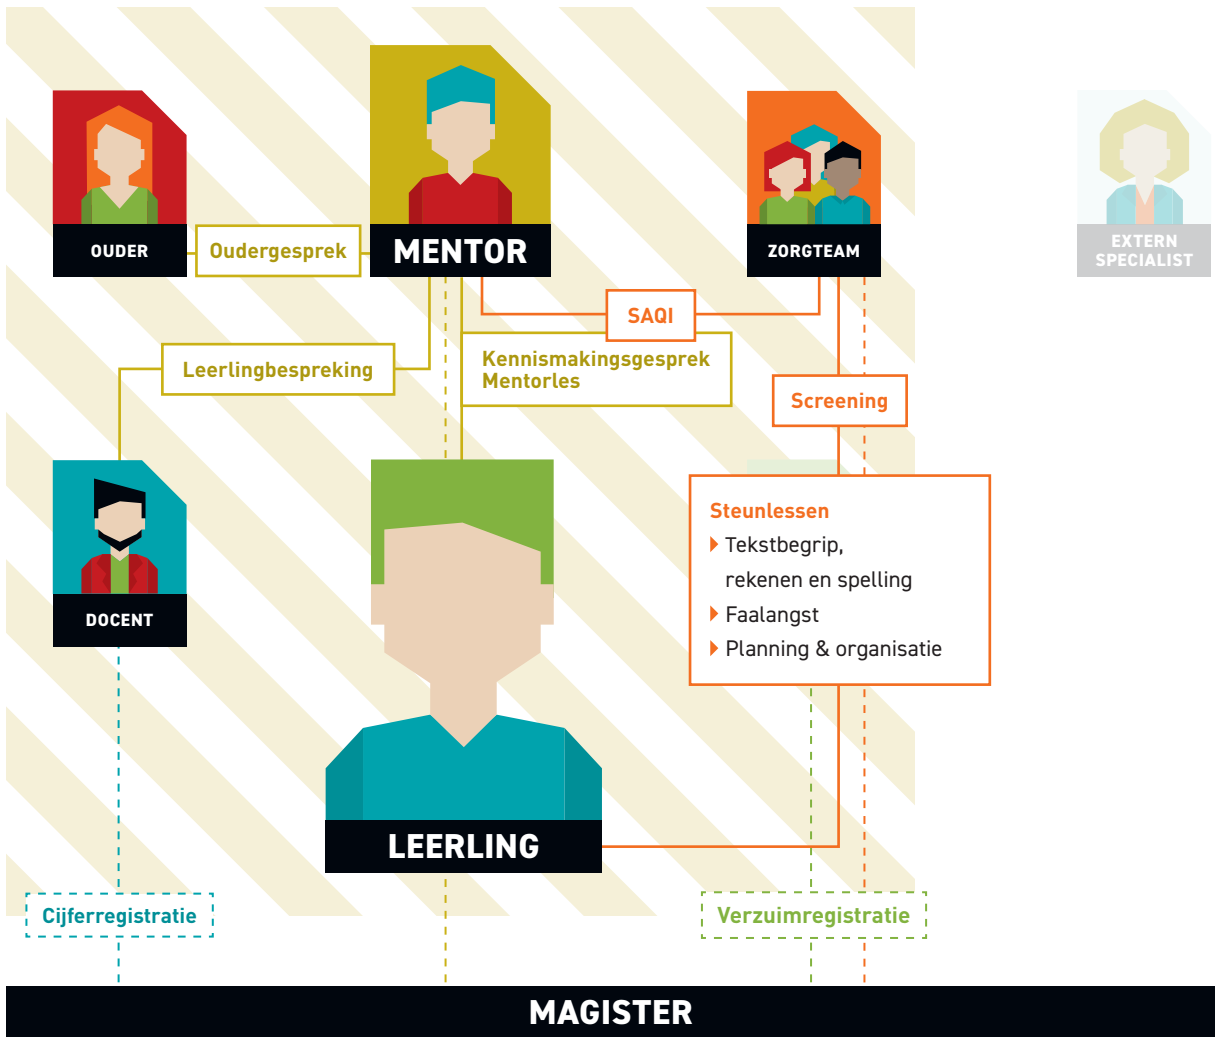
OUDER

Oudergesprek

MENTOR

ZORGTEAM

EXTERN SPECIALIST

SAQI

Leerlingbespreking

Kennismakingsgesprek
Mentorles

Screening

DOCENT

Steunlessen
Tekstbegrip, rekenen en spelling
Faalangst
Planning & organisatie

LEERLING

Cijferregistratie

Verzuimregistratie

MAGISTER